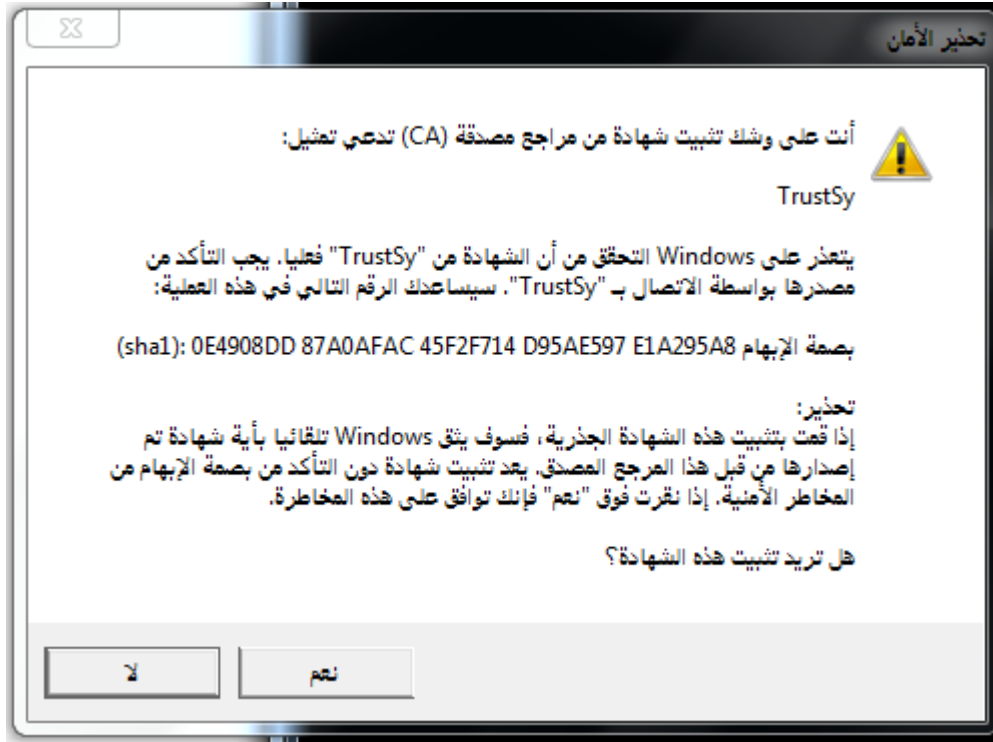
تحذير الأمان

أنت على وشك تثبيت شهادة من مراجع مصدقة (CA) تدعي تمثيل:

TrustSy

يتعذر على Windows التحقق من أن الشهادة من "TrustSy" فعليا. يجب التأكد من مصدرها بواسطة الاتصال بـ "TrustSy". سيساعدك الرقم التالي في هذه العملية:

بصمة الإبهام (sha1): 0E4908DD 87A0AFAC 45F2F714 D95AE597 E1A295A8

تحذير:
إذا قمت بتثبيت هذه الشهادة الجذرية، فسوف يثق Windows تلقائيا بأية شهادة تم إصدارها من قبل هذا المرجع المصدق. يعد تثبيت شهادة دون التأكد من بصمة الإبهام من المخاطر الأمنية. إذا نقرت فوق "نعم" فإنك توافق على هذه المخاطرة.

هل تريد تثبيت هذه الشهادة؟

نعم

لا